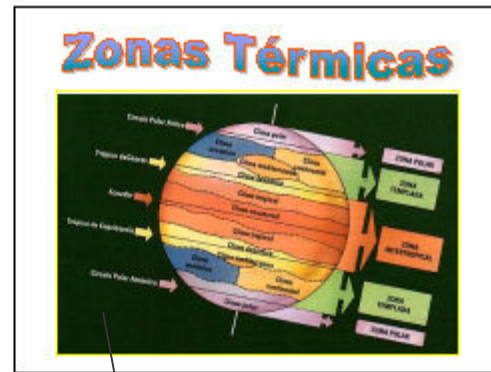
Zonas Térmicas

Círculo Polar Ártico
Trópico de Cáncer
Ecuador
Trópico de Capricornio
Círculo Polar Antártico

Clima polar
Clima oceánico
Clima mediterráneo
Clima continental
Clima desértico
Clima tropical
Clima ecuatorial
Clima tropical
Clima desértico
Clima mediterráneo
Clima oceánico
Clima continental
Clima polar

ZONA POLAR
ZONA TEMPLADA
ZONA INTERTROPICAL
ZONA TEMPLADA
ZONA POLAR